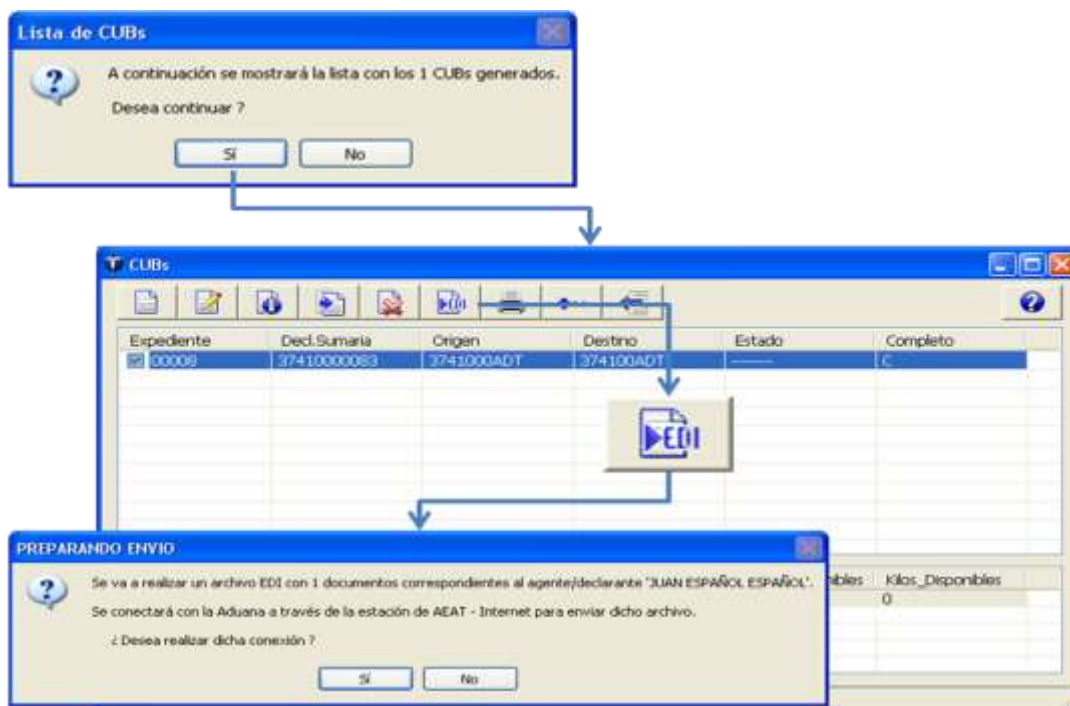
Lista de CUBs

A continuación se mostrará la lista con los 1 CUBs generados.

Desea continuar ?

Sí No

CUBs

| Expediente | Decl.Sumaria | Origen | Destino | Estado | Completo |
|---|---|---|---|---|---|
| 00008 | 37410000083 | 3741000ADT | 374100ADT | ------ | C |

EDI

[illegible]bles | Kilos_Disponibles
0

PREPARANDO ENVIO

Se va a realizar un archivo EDI con 1 documentos correspondientes al agente/declarante "JUAN ESPAÑOL ESPAÑOL".

Se conectará con la Aduana a través de la estación de AEAT - Internet para enviar dicho archivo.

¿ Desea realizar dicha conexión ?

Sí No